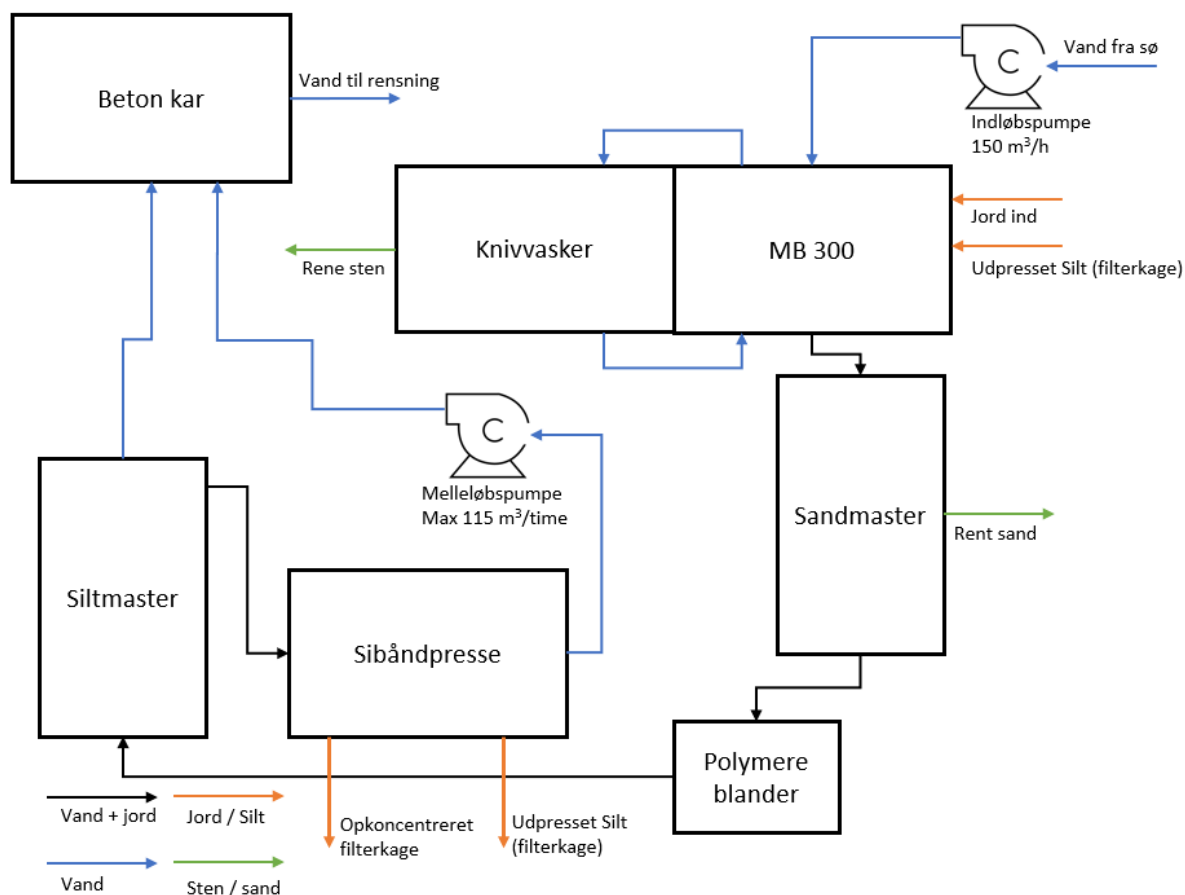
Beton kar

Vand til rensning

Vand fra sø

Indløbspumpe
150 m$^3$/h

Knivvasker

MB 300

Jord ind

Udpresset Silt (filterkage)

Rene sten

Melleløbspumpe
Max 115 m$^3$/time

Sandmaster

Rent sand

Siltmaster

Sibåndpresse

Polymere blander

Vand + jord

Jord / Silt

Vand

Sten / sand

Opkoncentreret filterkage

Udpresset Silt (filterkage)